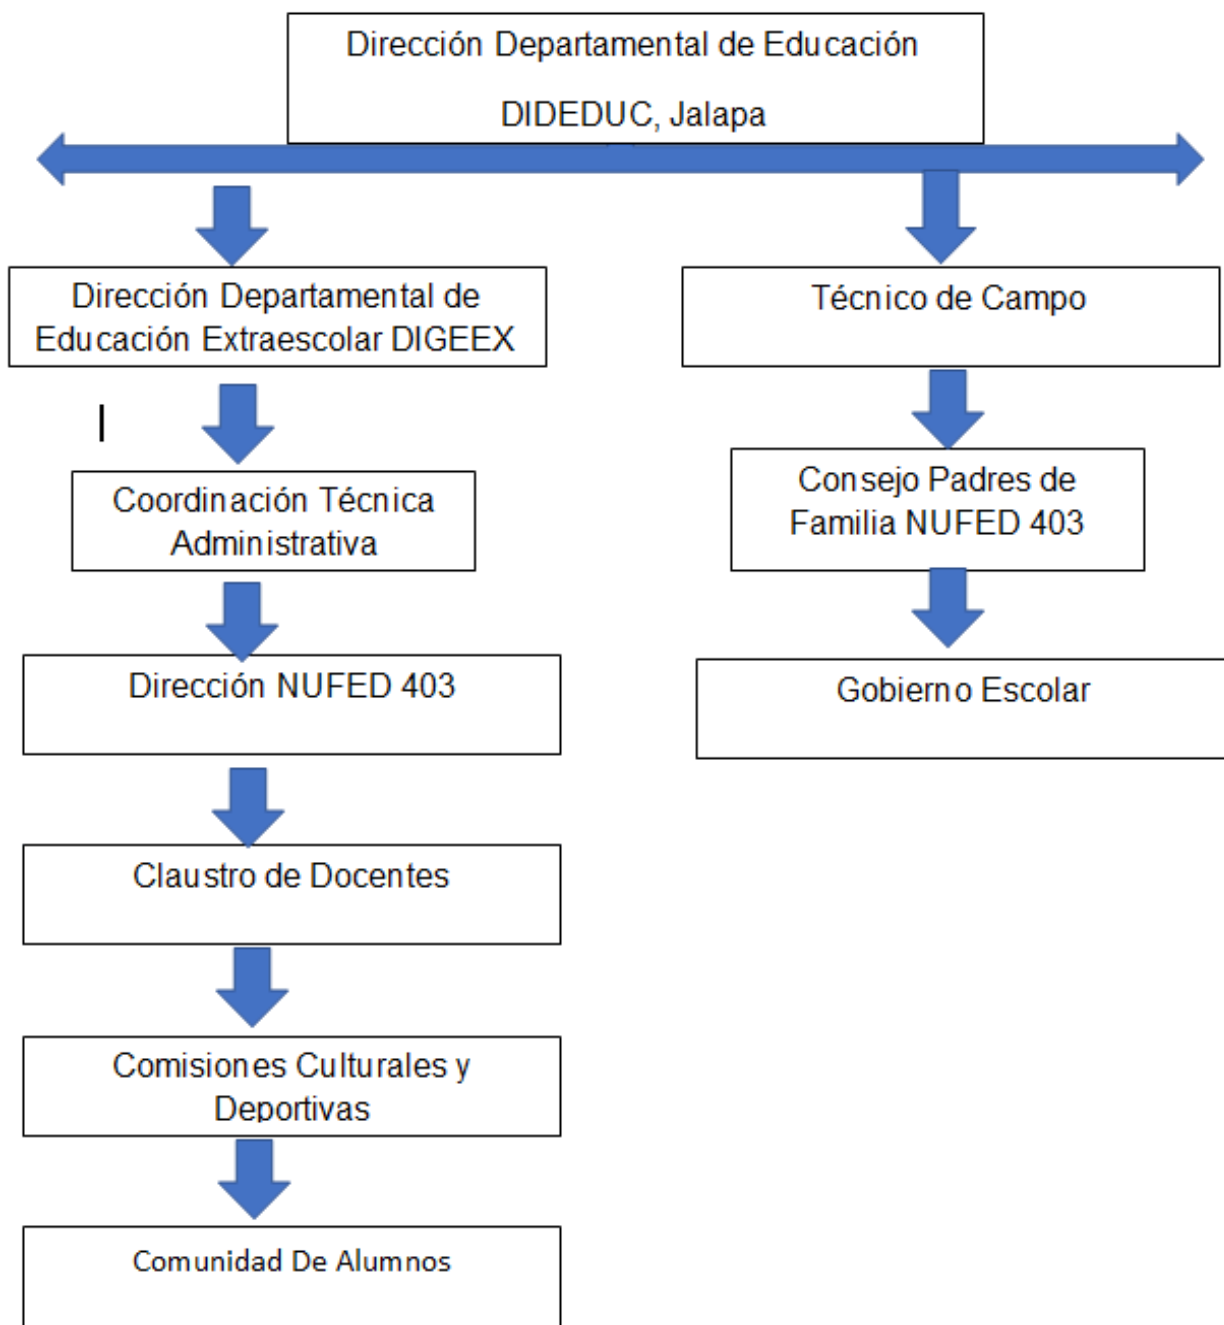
Dirección Departamental de Educación

DIDEDUC, Jalapa

Dirección Departamental de Educación Extraescolar DIGEEX

Técnico de Campo

Coordinación Técnica Administrativa

Consejo Padres de Familia NUFED 403

Dirección NUFED 403

Gobierno Escolar

Claustro de Docentes

Comisiones Culturales y Deportivas

Comunidad De Alumnos